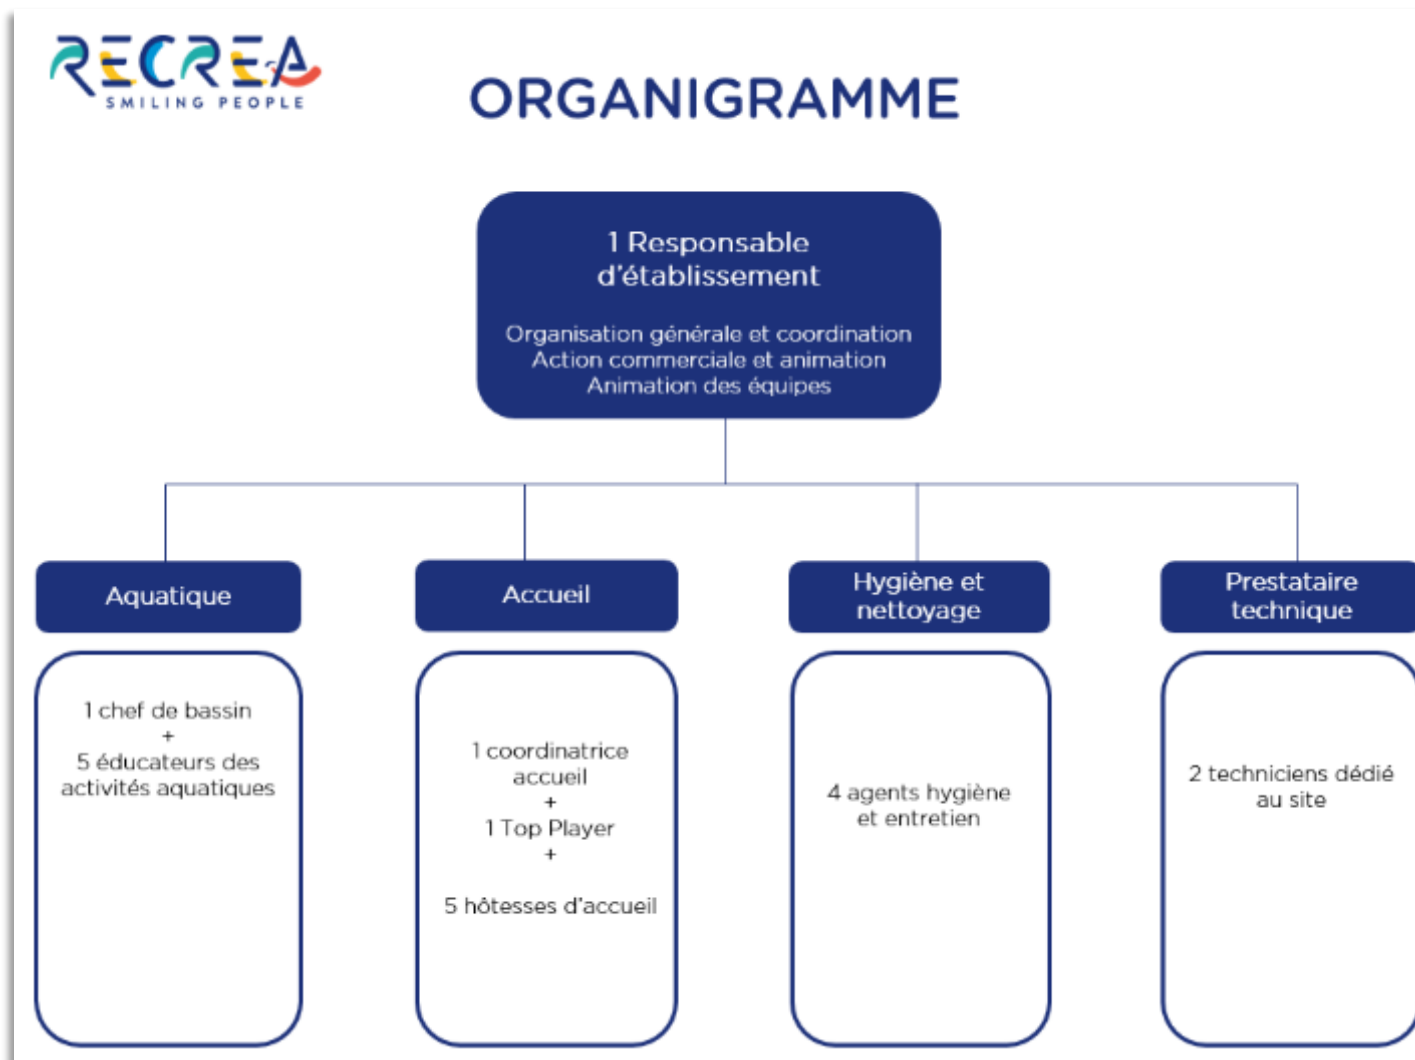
RECREA
SMILING PEOPLE

ORGANIGRAMME

1 Responsable d'établissement

Organisation générale et coordination
Action commerciale et animation
Animation des équipes

Aquatique

1 chef de bassin
+
5 éducateurs des activités aquatiques

Accueil

1 coordinatrice accueil
+
1 Top Player
+
5 hôtesses d'accueil

Hygiène et nettoyage

4 agents hygiène et entretien

Prestataire technique

2 techniciens dédié au site